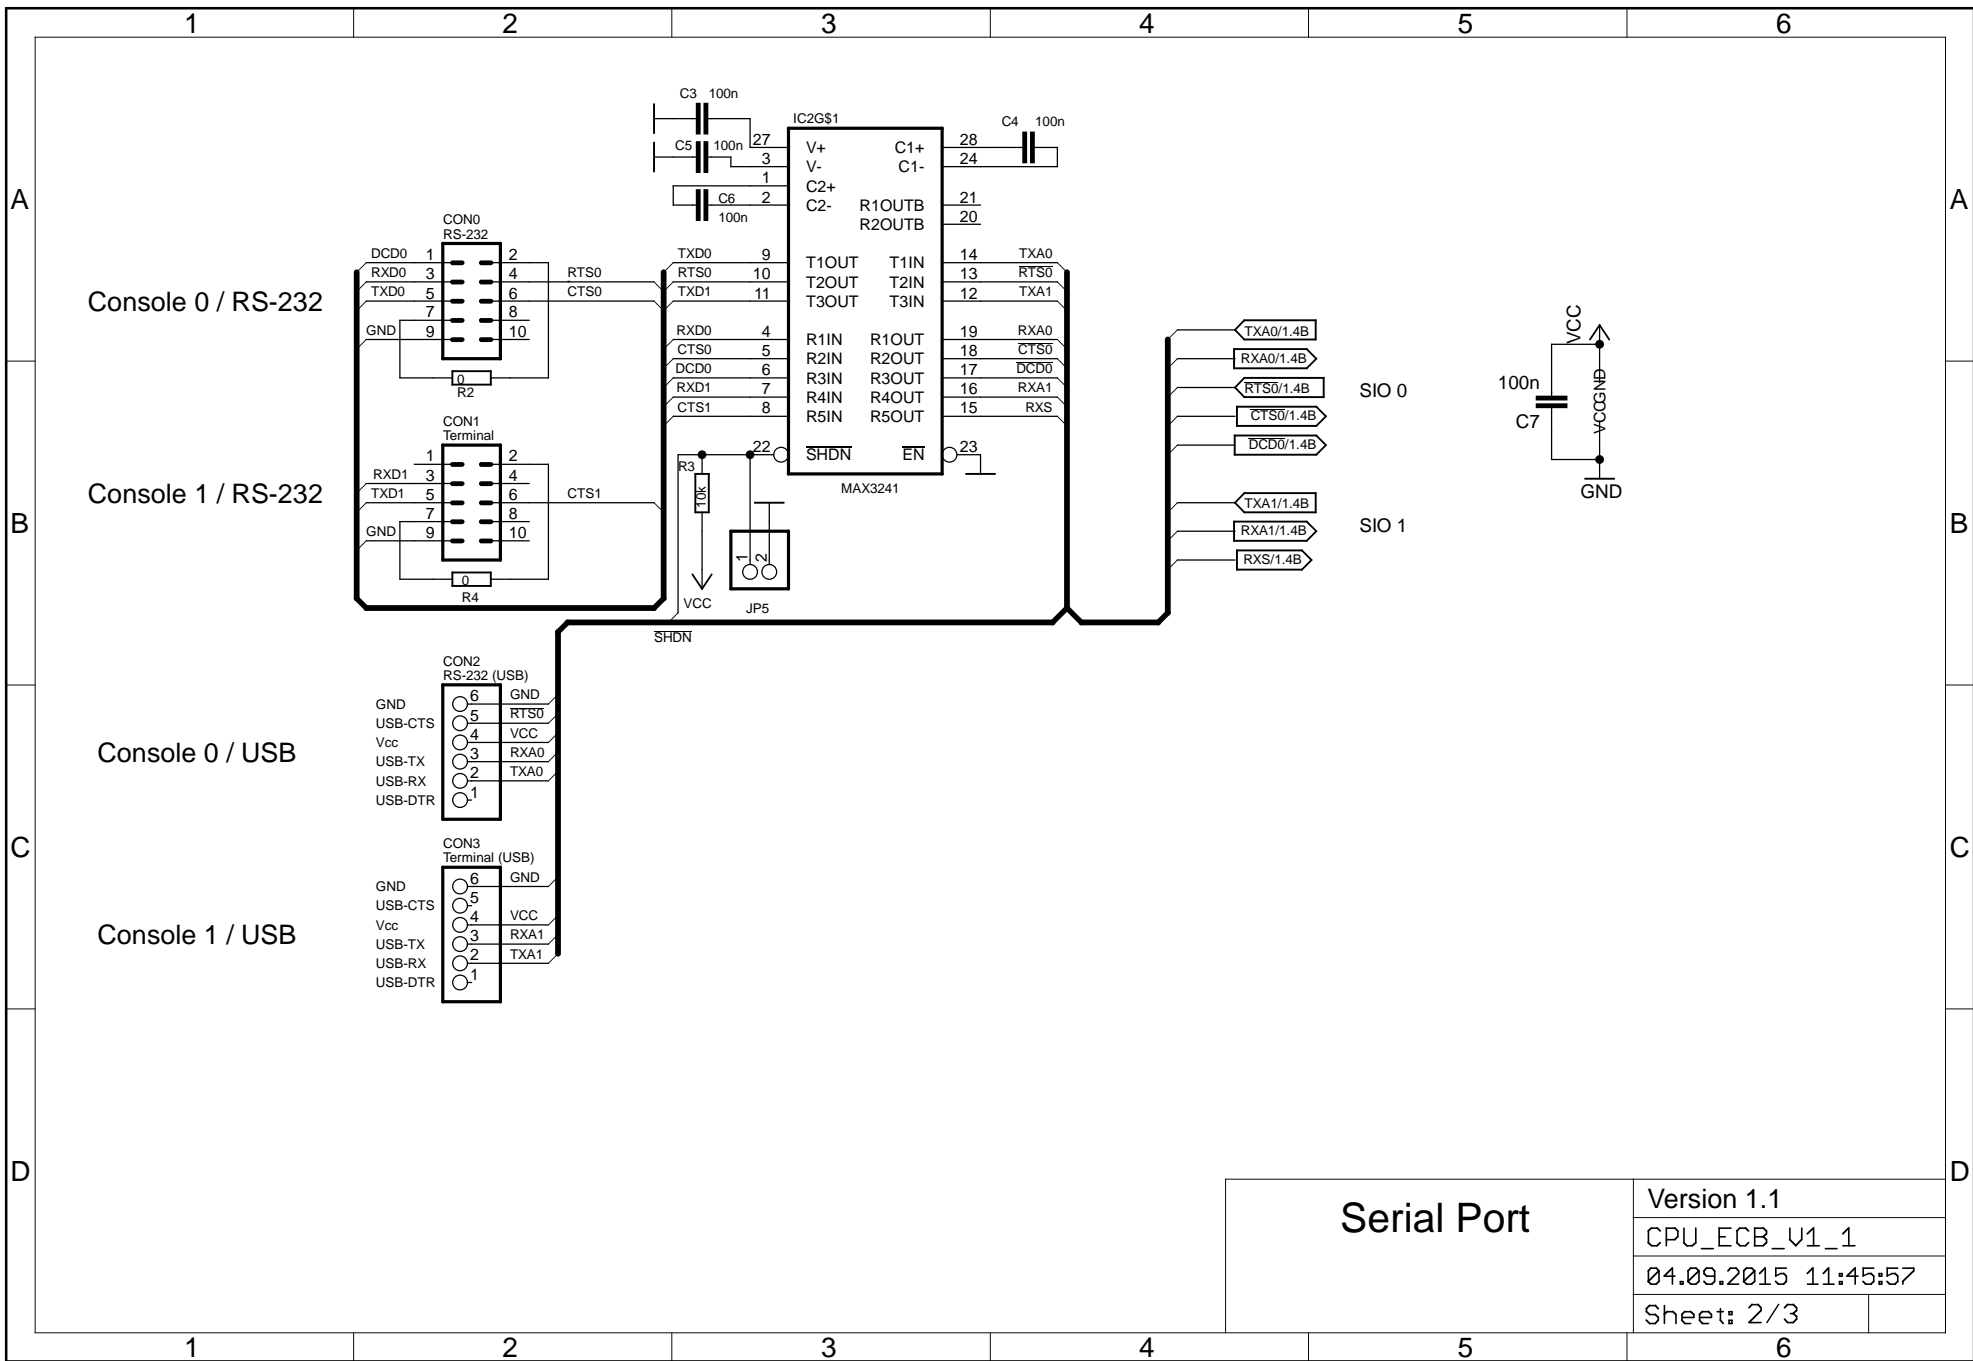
1 2 3 4 5 6

A

C3 100n
C5 100n
C6 100n
IC2G$1
27 V+
3 V-
1 C2+
2 C2-
C1+ 28
C1- 24
C4 100n
R1OUTB 21
R2OUTB 20

CON0
RS-232
DCD0 1 2
RXD0 3 4 RTS0
TXD0 5 6 CTS0
7 8
GND 9 10
0
R2

Console 0 / RS-232

TXD0 9 T1OUT T1IN 14 TXA0
RTS0 10 T2OUT T2IN 13 $\overline{RTS0}$
TXD1 11 T3OUT T3IN 12 TXA1
RXD0 4 R1IN R1OUT 19 RXA0
CTS0 5 R2IN R2OUT 18 $\overline{CTS0}$
DCD0 6 R3IN R3OUT 17 $\overline{DCD0}$
RXD1 7 R4IN R4OUT 16 RXA1
CTS1 8 R5IN R5OUT 15 RXS
22 $\overline{SHDN}$ $\overline{EN}$ 23
MAX3241

TXA0/1.4B
RXA0/1.4B
$\overline{RTS0}$/1.4B
$\overline{CTS0}$/1.4B
$\overline{DCD0}$/1.4B
SIO 0

TXA1/1.4B
RXA1/1.4B
RXS/1.4B
SIO 1

VCC
100n
C7
VCCGND
GND

CON1
Terminal
1 2
RXD1 3 4
TXD1 5 6 CTS1
7 8
GND 9 10
0
R4

Console 1 / RS-232

R3
10k
VCC
1 2
JP5
$\overline{SHDN}$

B

CON2
RS-232 (USB)
GND 6 GND
USB-CTS 5 $\overline{RTS0}$
Vcc 4 VCC
USB-TX 3 RXA0
USB-RX 2 TXA0
USB-DTR 1

Console 0 / USB

C

CON3
Terminal (USB)
GND 6 GND
USB-CTS 5
Vcc 4 VCC
USB-TX 3 RXA1
USB-RX 2 TXA1
USB-DTR 1

Console 1 / USB

D

Serial Port
Version 1.1
CPU_ECB_V1_1
04.09.2015 11:45:57
Sheet: 2/3

1 2 3 4 5 6